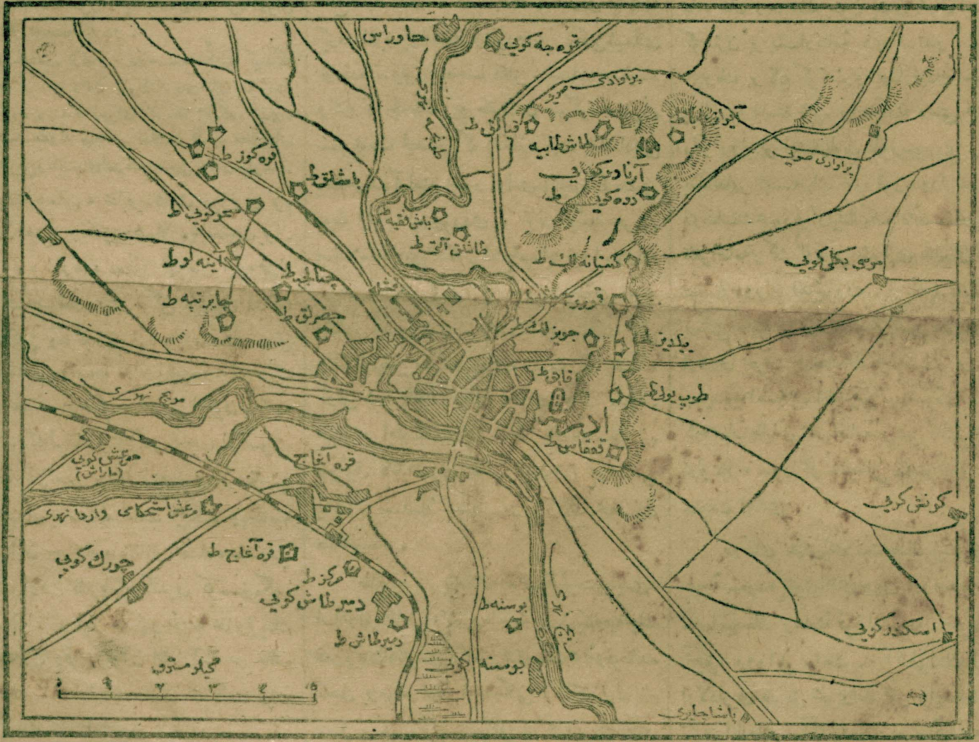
حاوراس
قره جه کوی
قره کوز ط
باشلق ط
دمیر کوی ط
آیه لو ط
چاپراز تپه ط
چیلنجق ط
حصرلق ط
طاش تابیه
آیاورکوی
ده کوی ط
کسناناد ط
قرو ط
موسی بکلی کوی
یلدیز
طوپ یولی
ادرنه
قافقاس ط
قره آغاج
قره آغاج ط
مرتیچ نهری
حمیش کوی
مرعش ستمکامی
واردا نهری
چورک کوی
کوچک ط
دمیرطاش کوی
دمیرطاش ط
بوسنه ط
بوسنه کوی
کونش کوی
اسکندر کوی
باشا جاری
برلوادی صوی
کیلومترو
۱ ۲ ۳ ٤ ٥